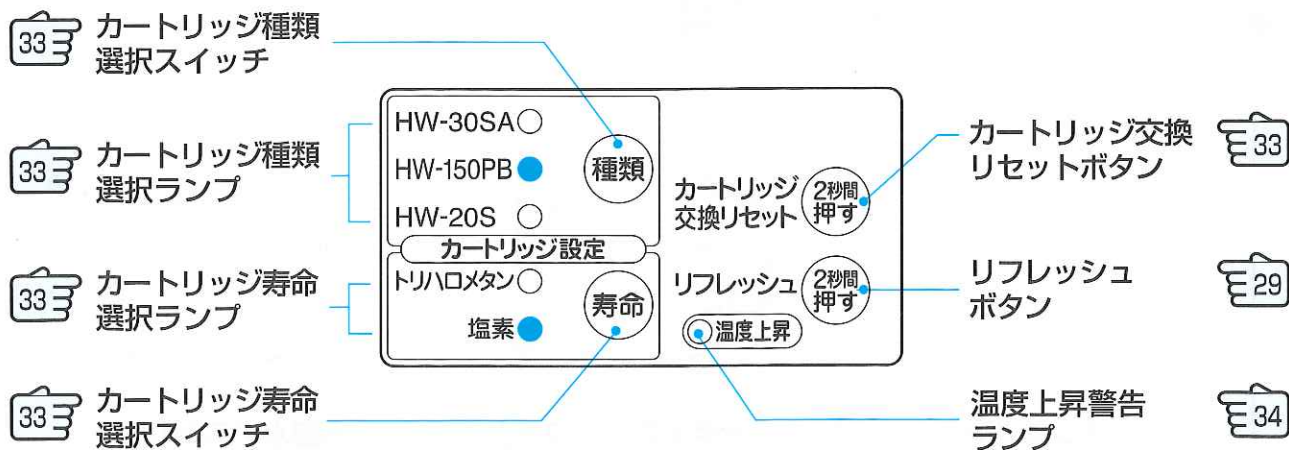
33 カートリッジ種類選択スイッチ

33 カートリッジ種類選択ランプ

33 カートリッジ寿命選択ランプ

33 カートリッジ寿命選択スイッチ

HW-30SA
HW-150PB
HW-20S
種類
カートリッジ設定
トリハロメタン
塩素
寿命

カートリッジ交換リセット
2秒間押す
リフレッシュ
2秒間押す
温度上昇

カートリッジ交換リセットボタン 33

リフレッシュボタン 29

温度上昇警告ランプ 34